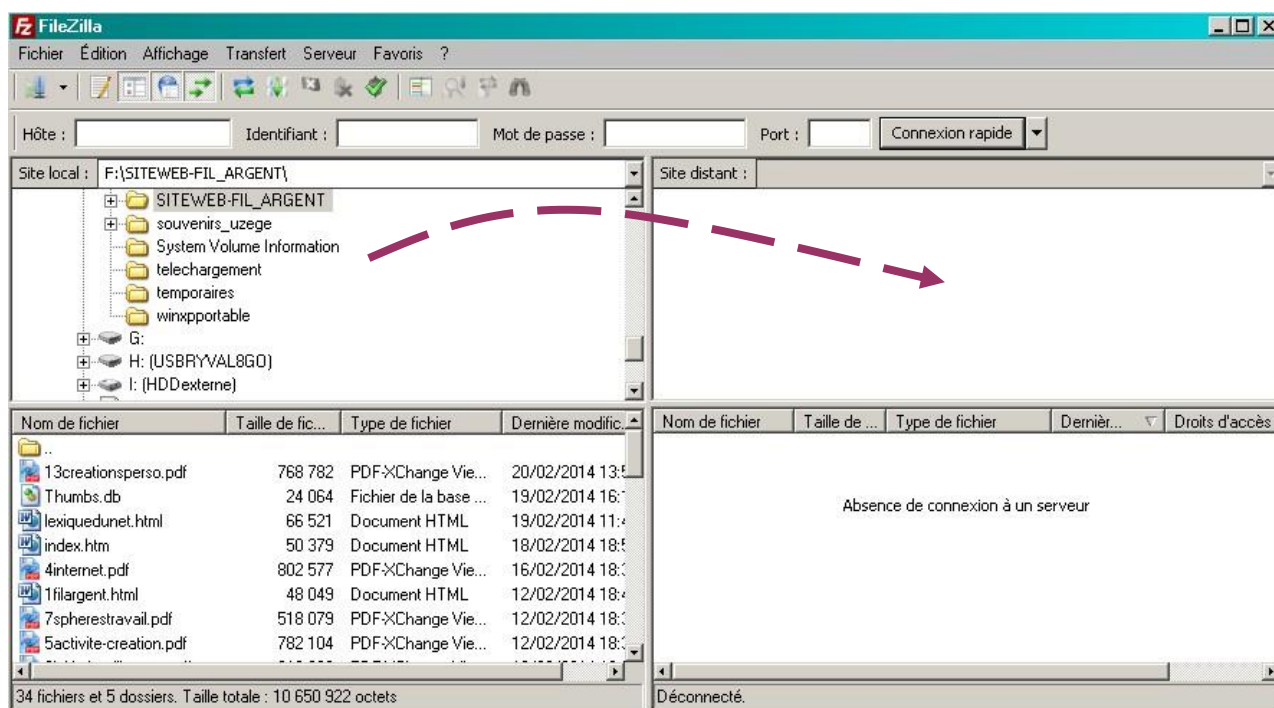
FileZilla

Fichier Édition Affichage Transfert Serveur Favoris ?

Hôte : Identifiant : Mot de passe : Port : Connexion rapide

Site local : F:\SITEWEB-FIL_ARGENT\

SITEWEB-FIL_ARGENT
souvenirs_uzege
System Volume Information
telechargement
temporaires
winxpportable
G:
H: (USBRYVAL8GO)
I: (HDDexterne)

| Nom de fichier | Taille de fic... | Type de fichier | Dernière modific... |
|---|---|---|---|
| .. | | | |
| 13creationsperso.pdf | 768 782 | PDF-XChange Vie... | 20/02/2014 13:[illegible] |
| Thumbs.db | 24 064 | Fichier de la base ... | 19/02/2014 16:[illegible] |
| lexiquedunet.html | 66 521 | Document HTML | 19/02/2014 11:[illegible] |
| index.htm | 50 379 | Document HTML | 18/02/2014 18:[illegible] |
| 4internet.pdf | 802 577 | PDF-XChange Vie... | 16/02/2014 18:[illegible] |
| 1filargent.html | 48 049 | Document HTML | 12/02/2014 18:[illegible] |
| 7spherestravail.pdf | 518 079 | PDF-XChange Vie... | 12/02/2014 18:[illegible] |
| 5activite-creation.pdf | 782 104 | PDF-XChange Vie... | 12/02/2014 18:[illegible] |

34 fichiers et 5 dossiers. Taille totale : 10 650 922 octets

Site distant :

| Nom de fichier | Taille de ... | Type de fichier | Dernièr... | Droits d'accès |
|---|---|---|---|---|

Absence de connexion à un serveur

Déconnecté.